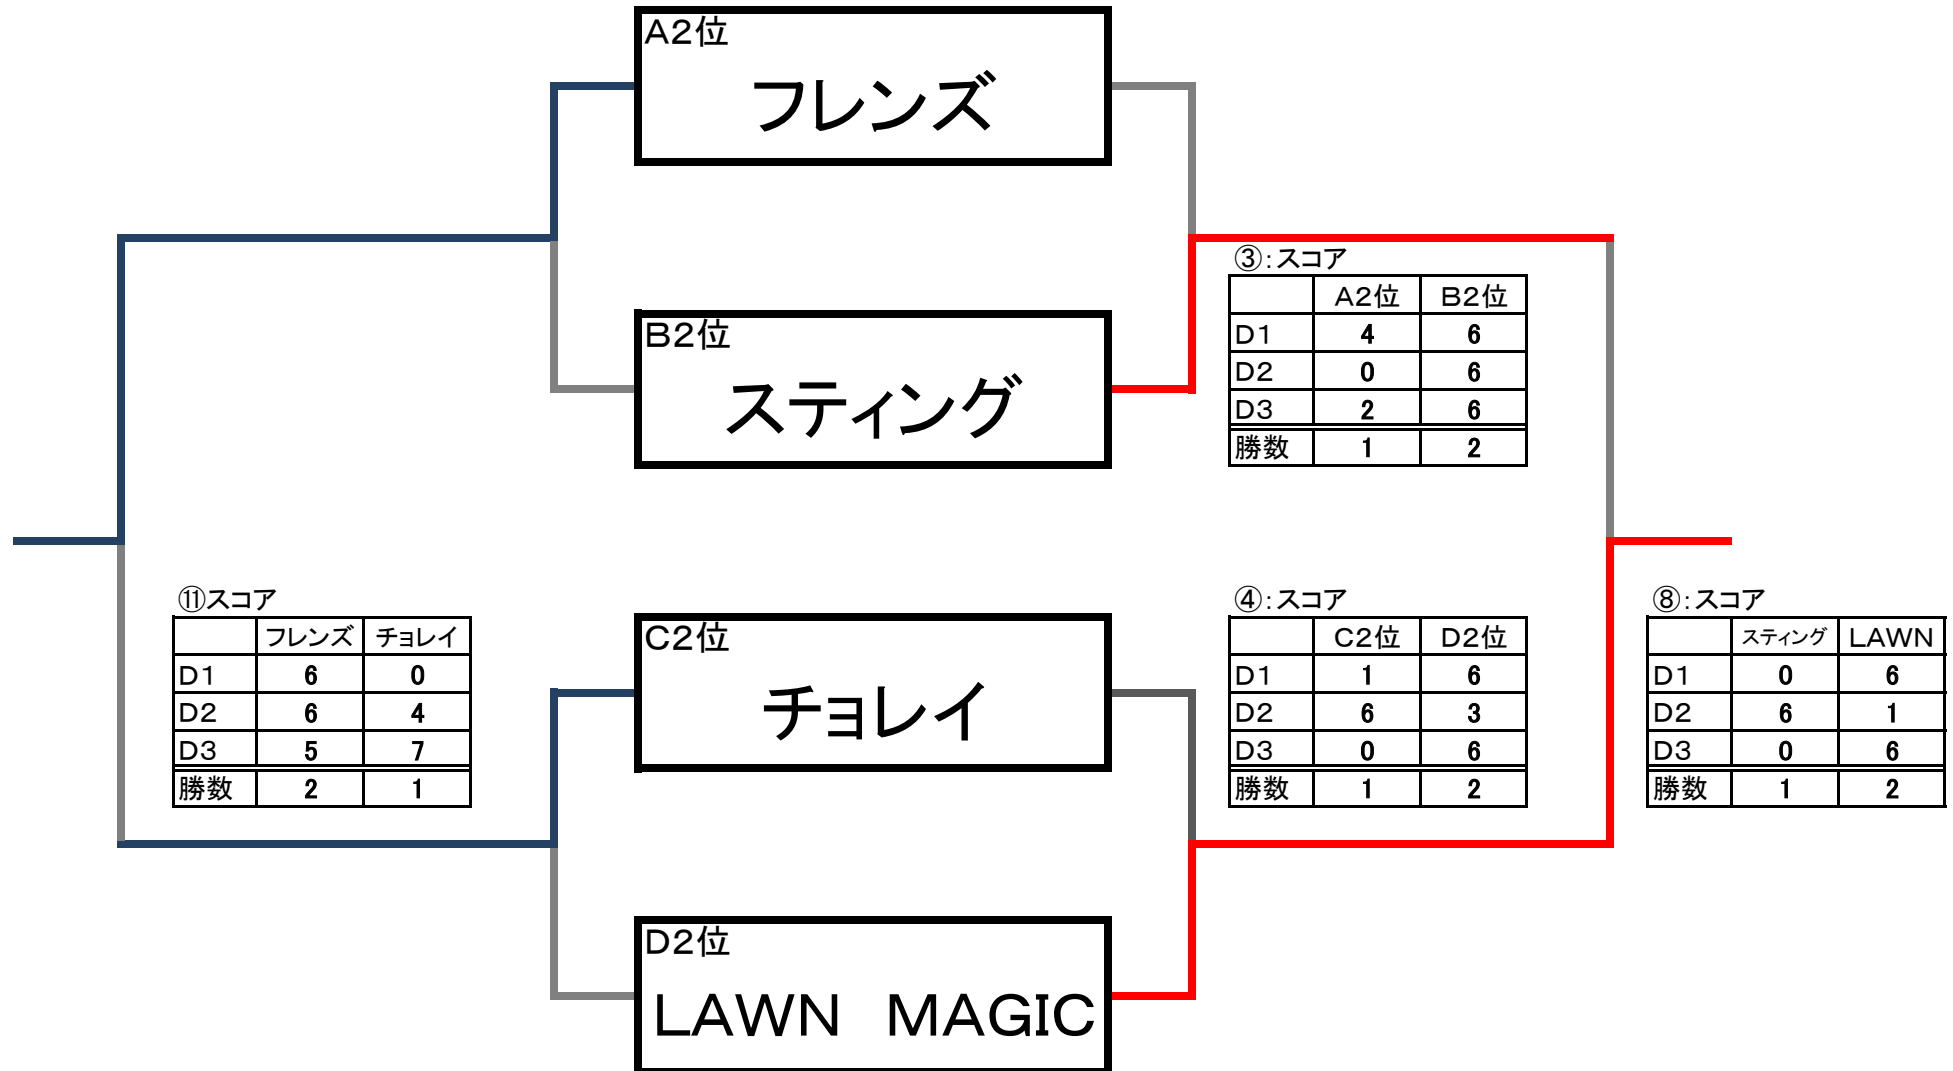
A2位
フレンズ

B2位
スティング

C2位
チョレイ

D2位
LAWN MAGIC

③:スコア

| | A2位 | B2位 |
|---|---|---|
| D1 | 4 | 6 |
| D2 | 0 | 6 |
| D3 | 2 | 6 |
| 勝数 | 1 | 2 |

④:スコア

| | C2位 | D2位 |
|---|---|---|
| D1 | 1 | 6 |
| D2 | 6 | 3 |
| D3 | 0 | 6 |
| 勝数 | 1 | 2 |

⑪スコア

| | フレンズ | チョレイ |
|---|---|---|
| D1 | 6 | 0 |
| D2 | 6 | 4 |
| D3 | 5 | 7 |
| 勝数 | 2 | 1 |

⑧:スコア

| | スティング | LAWN |
|---|---|---|
| D1 | 0 | 6 |
| D2 | 6 | 1 |
| D3 | 0 | 6 |
| 勝数 | 1 | 2 |